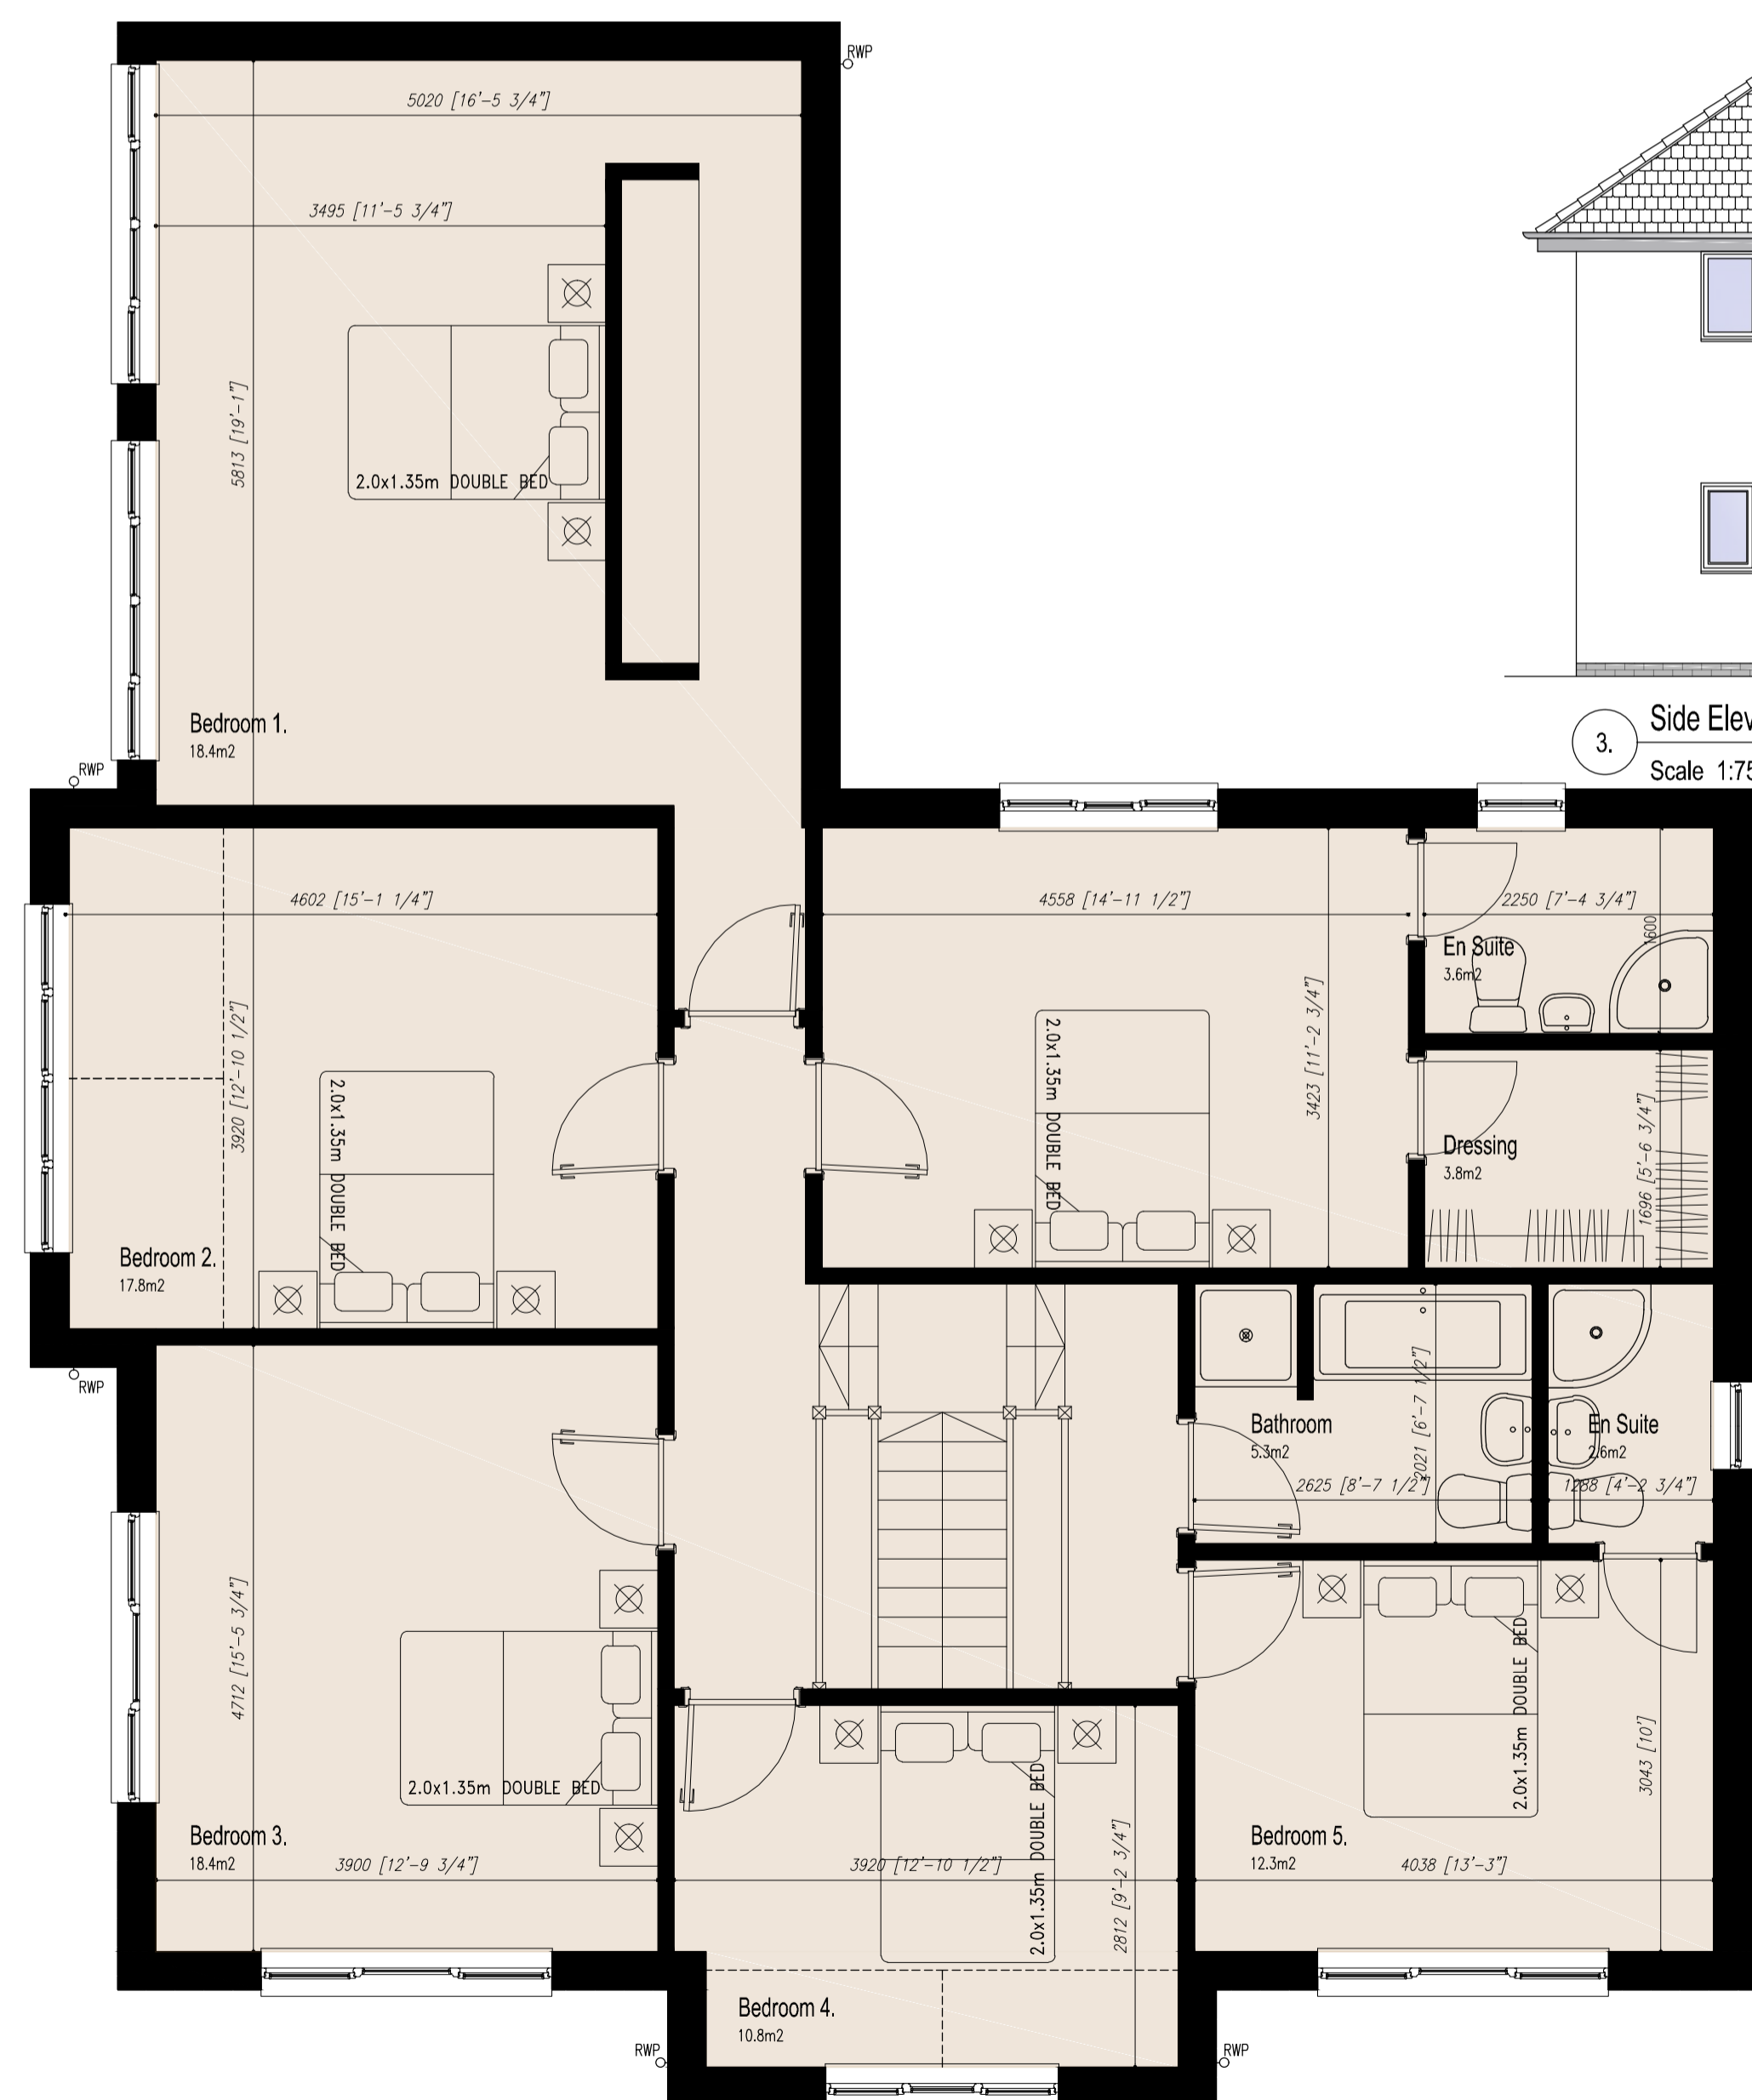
RWP

5020 [16'-5 3/4"]

3495 [11'-5 3/4"]

5813 [19'-1"]

2.0x1.35m DOUBLE BED

Bedroom 1.
18.4m2

RWP

3.

Side Elev

Scale 1:75

4602 [15'-1 1/4"]

3920 [12'-10 1/2"]

2.0x1.35m DOUBLE BED

Bedroom 2.
17.8m2

4558 [14'-11 1/2"]

2.0x1.35m DOUBLE BED

3423 [11'-2 3/4"]

2250 [7'-4 3/4"]

1600

En Suite
3.6m2

Dressing
3.8m2

1696 [5'-6 3/4"]

RWP

Bathroom
5.3m2

2021 [6'-7 1/2"]

2625 [8'-7 1/2"]

En Suite
2.6m2

1288 [4'-2 3/4"]

4712 [15'-5 3/4"]

2.0x1.35m DOUBLE BED

Bedroom 3.
18.4m2

3900 [12'-9 3/4"]

3920 [12'-10 1/2"]

2.0x1.35m DOUBLE BED

2812 [9'-2 3/4"]

2.0x1.35m DOUBLE BED

3043 [10']

Bedroom 5.
12.3m2

4038 [13'-3"]

Bedroom 4.
10.8m2

RWP

RWP